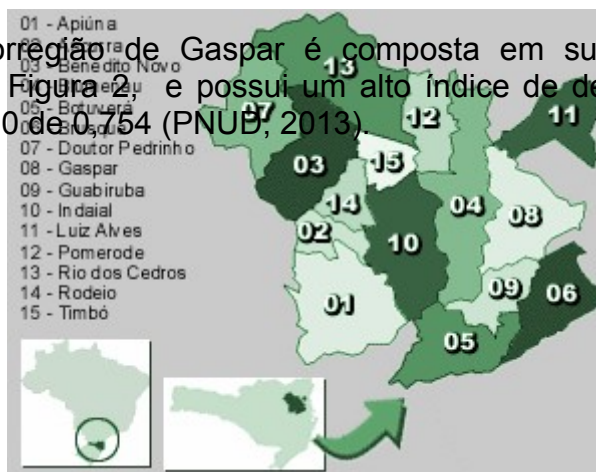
01 - Apiúna
orregião de Gaspar é composta em su
03 - Benedito Novo
Figura 2, e possui um alto índice de de
05 - Botuverá
0 de 0,754 (PNUD, 2013).
07 - Doutor Pedrinho
08 - Gaspar
09 - Guabiruba
10 - Indaial
11 - Luiz Alves
12 - Pomerode
13 - Rio dos Cedros
14 - Rodeio
15 - Timbó

13
07
12
11
03
15
14
04
08
02
10
01
09
06
05